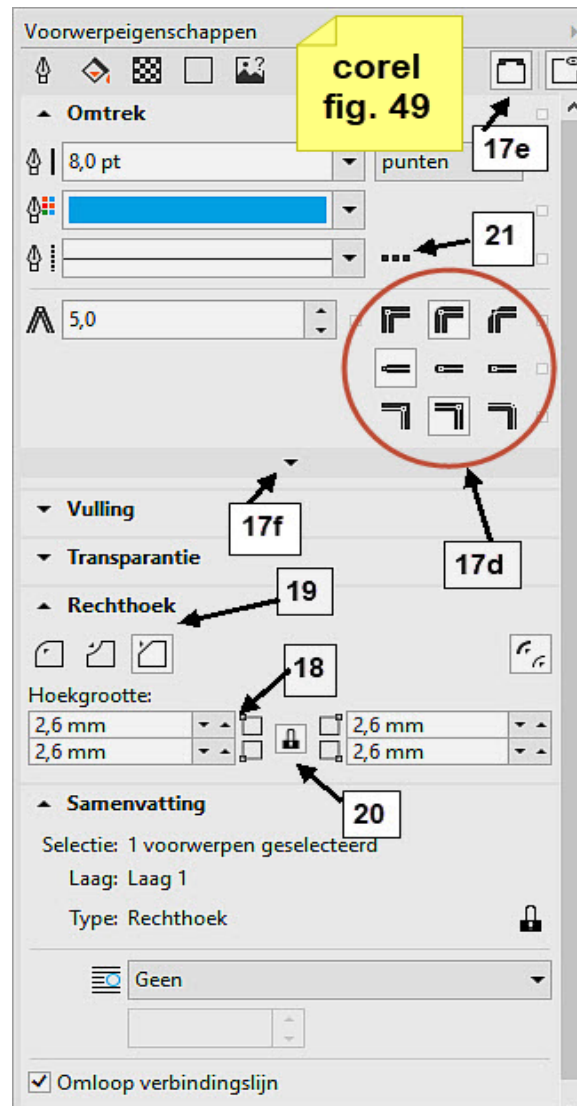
Voorwerpeigenschappen

corel fig. 49

Omtrek

17e

8,0 pt

punten

21

5,0

Vulling

17f

Transparantie

17d

Rechthoek

19

18

Hoekgrootte:

2,6 mm

2,6 mm

2,6 mm

2,6 mm

20

Samenvatting

Selectie: 1 voorwerpen geselecteerd

Laag: Laag 1

Type: Rechthoek

Geen

Omloop verbindingslijn